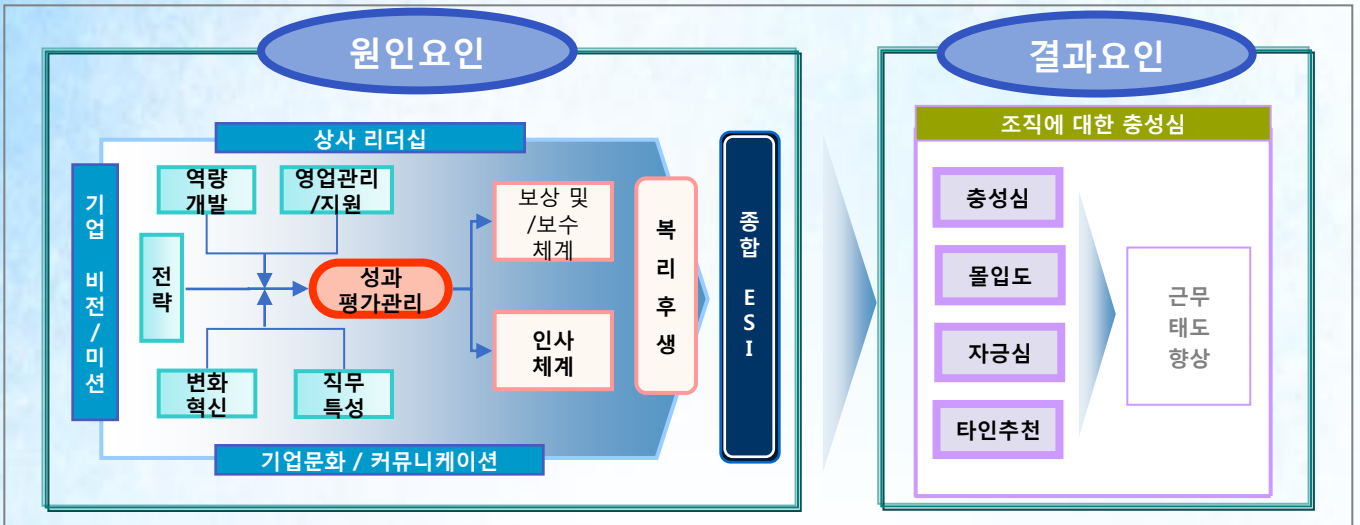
원인요인

상사 리더십

기업 비전 / 미션

역량 개발

영업관리 /지원

전략

성과 평가관리

변화 혁신

직무 특성

보상 및 /보수 체계

인사 체계

복리후생

종합 ESI

기업문화 / 커뮤니케이션

결과요인

조직에 대한 충성심

충성심

몰입도

자긍심

타인추천

근무 태도 향상